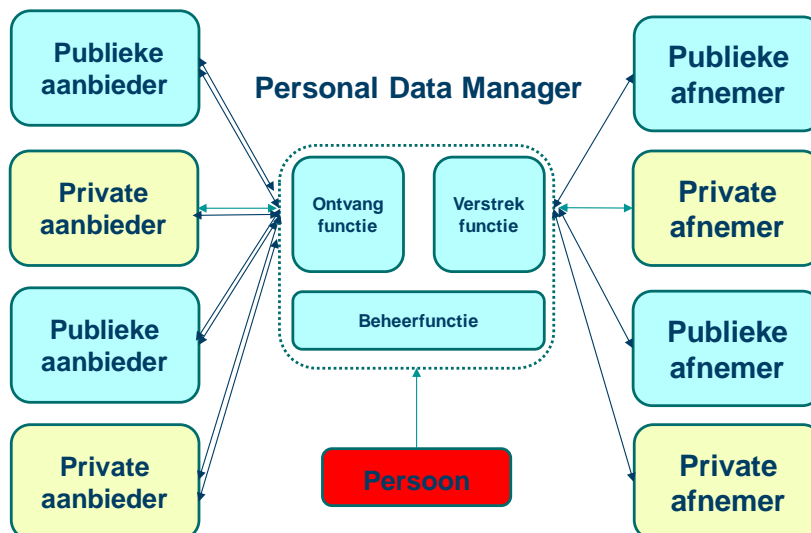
Publieke aanbieder

Private aanbieder

Publieke aanbieder

Private aanbieder

Personal Data Manager

Ontvang functie

Verstrek functie

Beheerfunctie

Persoon

Publieke afnemer

Private afnemer

Publieke afnemer

Private afnemer